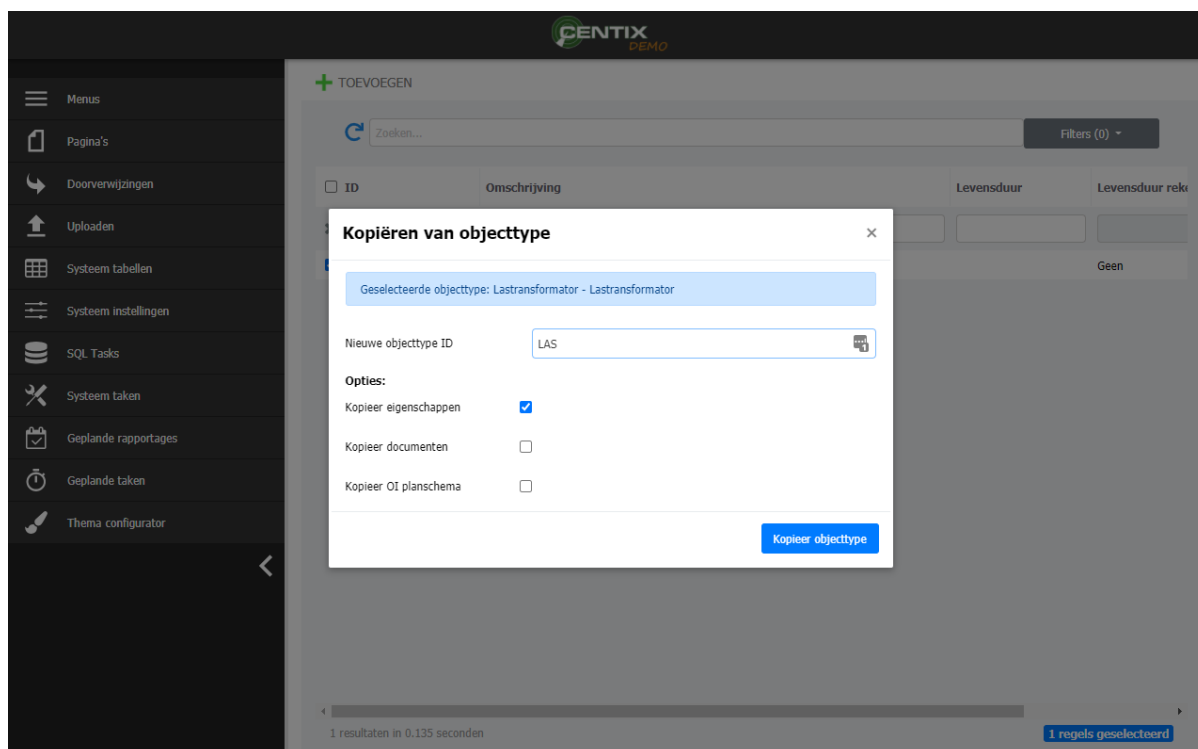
CENTIX
DEMO

Menus
Pagina's
Doorverwijzingen
Uploaden
Systeem tabellen
Systeem instellingen
SQL Tasks
Systeem taken
Geplande rapportages
Geplande taken
Thema configurator

TOEVOEGEN

Zoeken...

Filters (0)

| ID | Omschrijving | Levensduur | Levensduur rek |
|---|---|---|---|
| | | | |
| | | | Geen |

Kopiëren van objecttype

×

Geselecteerde objecttype: Lastransformator - Lastransformator

Nieuwe objecttype ID LAS

Opties:

Kopieer eigenschappen

Kopieer documenten

Kopieer OI planschema

Kopieer objecttype

1 resultaten in 0.135 seconden

1 regels geselecteerd